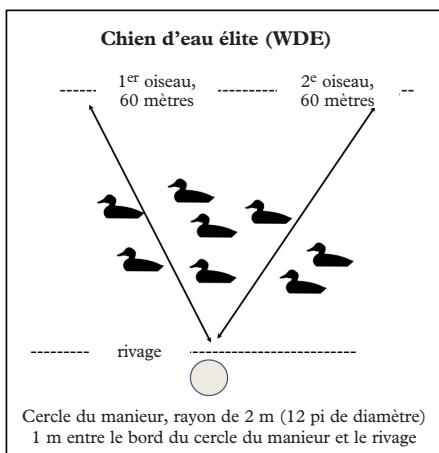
Chien d'eau élite (WDE)

------ 1$^{er}$ oiseau, 60 mètres --------- 2$^{e}$ oiseau, 60 mètres --

--------- rivage -------------------------

Cercle du manieur, rayon de 2 m (12 pi de diamètre)
1 m entre le bord du cercle du manieur et le rivage